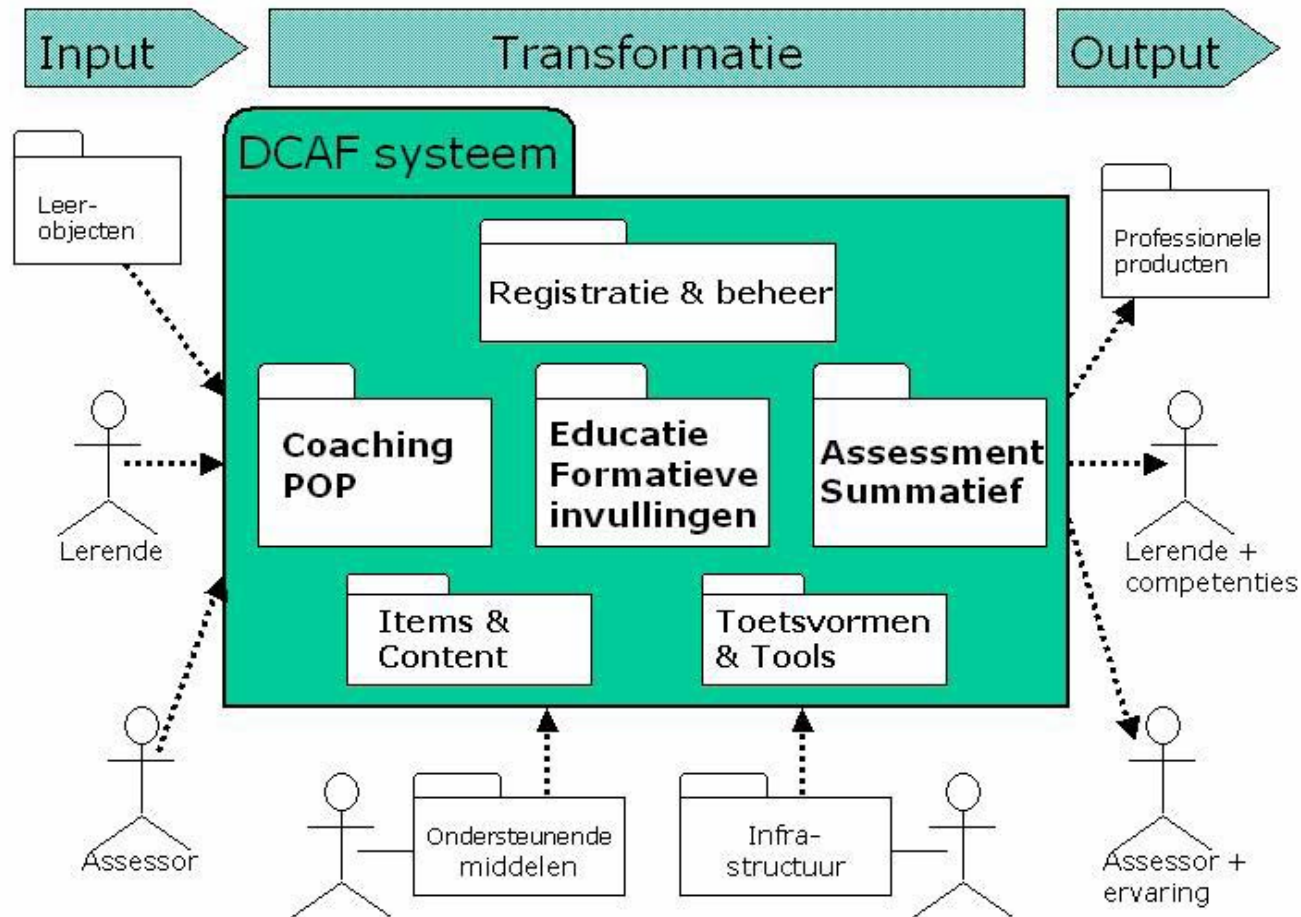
Input

Transformatie

Output

DCAF systeem

Leerobjecten

Registratie & beheer

Professionele producten

Coaching POP

Educatie Formatieve invullingen

Assessment Summatief

Lerende

Lerende + competenties

Items & Content

Toetsvormen & Tools

Assessor

Ondersteunende middelen

Infrastructuur

Assessor + ervaring